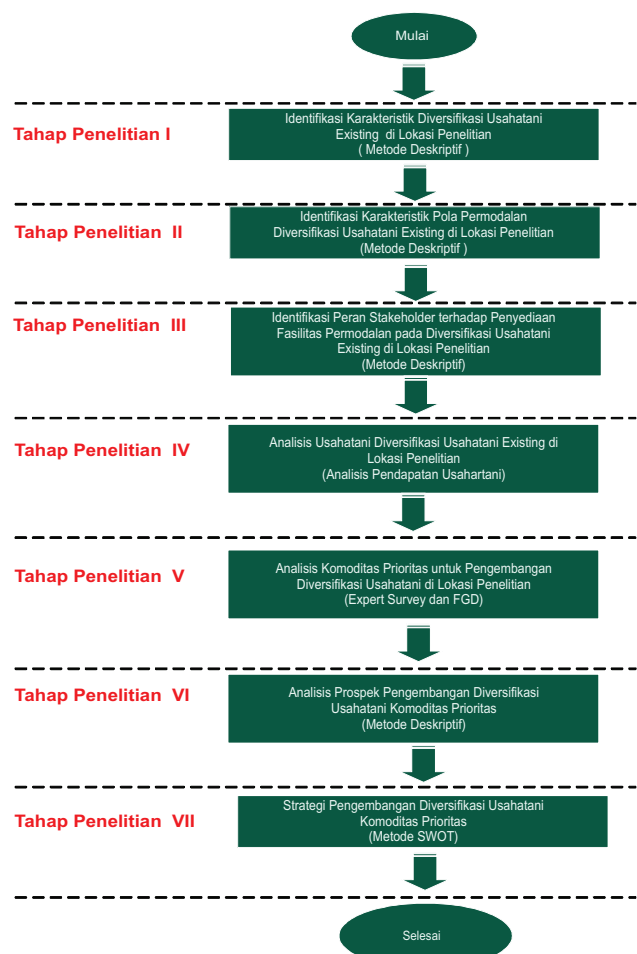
Mulai

Tahap Penelitian I

Identifikasi Karakteristik Diversifikasi Usahatani Existing di Lokasi Penelitian
( Metode Deskriptif )

Tahap Penelitian II

Identifikasi Karakteristik Pola Permodalan Diversifikasi Usahatani Existing di Lokasi Penelitian
(Metode Deskriptif )

Tahap Penelitian III

Identifikasi Peran Stakeholder terhadap Penyediaan Fasilitas Permodalan pada Diversifikasi Usahatani Existing di Lokasi Penelitian
(Metode Deskriptif)

Tahap Penelitian IV

Analisis Usahatani Diversifikasi Usahatani Existing di Lokasi Penelitian
(Analisis Pendapatan Usahartani)

Tahap Penelitian V

Analisis Komoditas Prioritas untuk Pengembangan Diversifikasi Usahatani di Lokasi Penelitian
(Expert Survey dan FGD)

Tahap Penelitian VI

Analisis Prospek Pengembangan Diversifikasi Usahatani Komoditas Prioritas
(Metode Deskriptif)

Tahap Penelitian VII

Strategi Pengembangan Diversifikasi Usahatani Komoditas Prioritas
(Metode SWOT)

Selesai